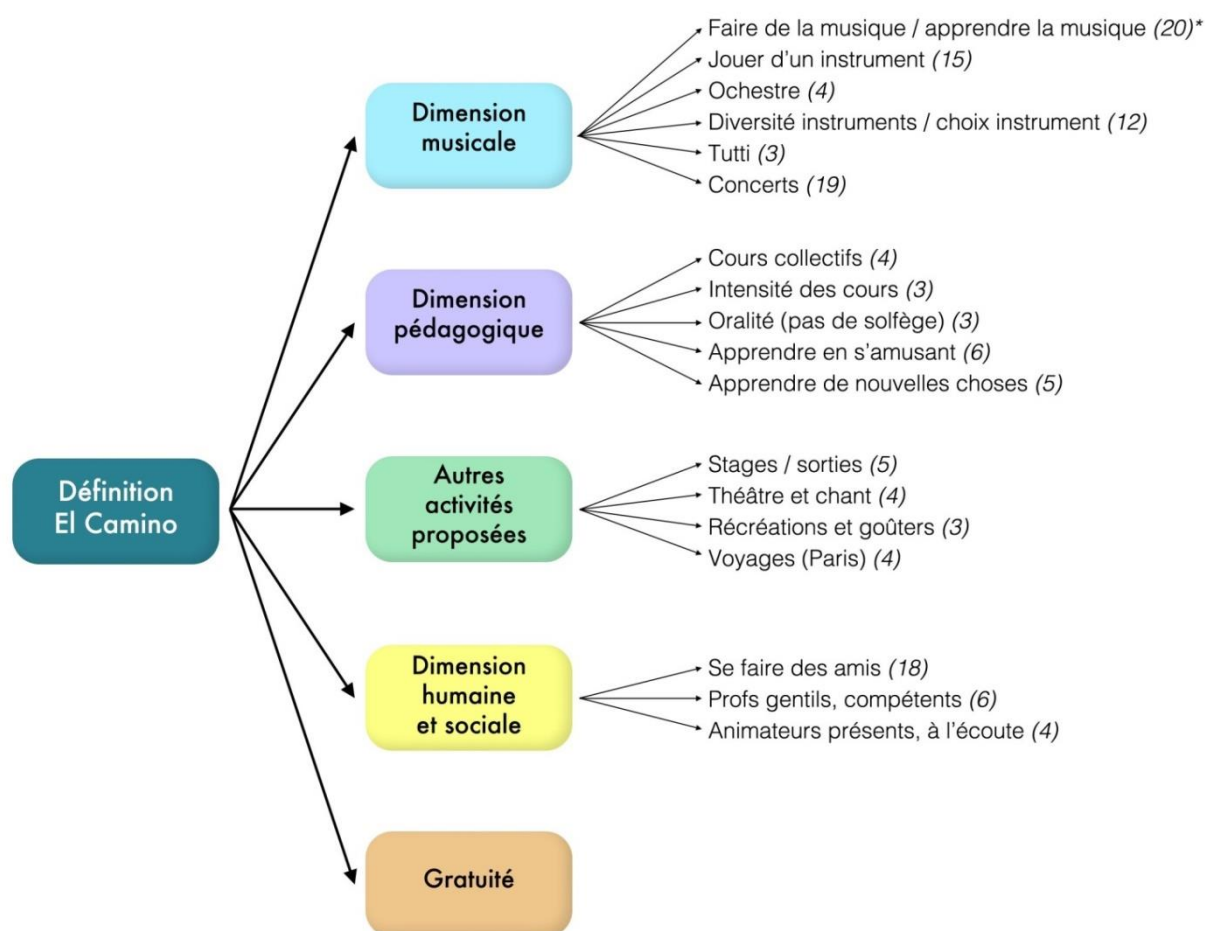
Définition El Camino

Dimension musicale

Faire de la musique / apprendre la musique (20)*
Jouer d'un instrument (15)
Ochestre (4)
Diversité instruments / choix instrument (12)
Tutti (3)
Concerts (19)

Dimension pédagogique

Cours collectifs (4)
Intensité des cours (3)
Oralité (pas de solfège) (3)
Apprendre en s'amusant (6)
Apprendre de nouvelles choses (5)

Autres activités proposées

Stages / sorties (5)
Théâtre et chant (4)
Récréations et goûters (3)
Voyages (Paris) (4)

Dimension humaine et sociale

Se faire des amis (18)
Profs gentils, compétents (6)
Animateurs présents, à l'écoute (4)

Gratuité